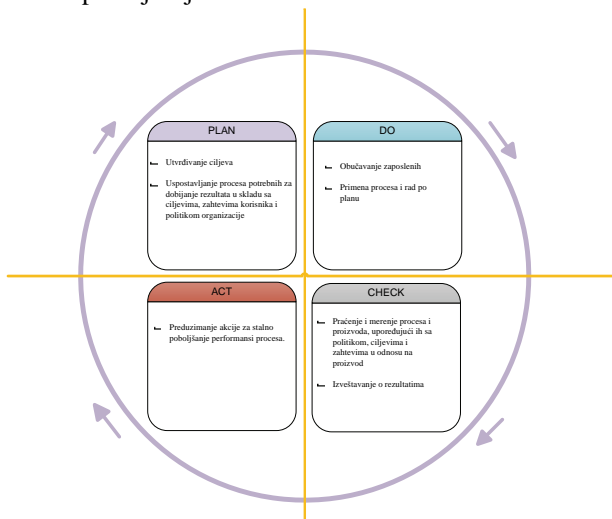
PLAN

Utvrđivanje ciljeva

Uspostavljanje procesa potrebnih za dobijanje rezultata u skladu sa ciljevima, zahtevima korisnika i politikom organizacije

DO

Obučavanje zaposlenih

Primena procesa i rad po planu

ACT

Preduzimanje akcije za stalno poboljšanje performansi procesa.

CHECK

Praćenje i merenje procesa i proizvoda, upoređujući ih sa politikom, ciljevima i zahtevima u odnosu na proizvod

Izveštavanje o rezultatima